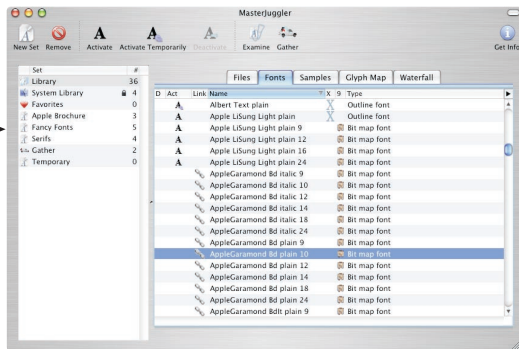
MasterJuggler

New Set Remove Activate Activate Temporarily Deactivate Examine Gather Get Info

| Set | # |
|---|---|
| Library | 36 |
| System Library | 4 |
| Favorites | 0 |
| Apple Brochure | 3 |
| Fancy Fonts | 5 |
| Serifs | 4 |
| Gather | 2 |
| Temporary | 0 |

Files Fonts Samples Glyph Map Waterfall

| D | Act | Link | Name | X | 9 | Type |
|---|---|---|---|---|---|---|
| | A | | Albert Text plain | | | Outline font |
| | A | | Apple LiSung Light plain | | | Outline font |
| | A | | Apple LiSung Light plain 9 | | | Bit map font |
| | A | | Apple LiSung Light plain 12 | | | Bit map font |
| | A | | Apple LiSung Light plain 16 | | | Bit map font |
| | A | | Apple LiSung Light plain 24 | | | Bit map font |
| | | | AppleGaramond Bd italic 9 | | | Bit map font |
| | | | AppleGaramond Bd italic 10 | | | Bit map font |
| | | | AppleGaramond Bd italic 12 | | | Bit map font |
| | | | AppleGaramond Bd italic 14 | | | Bit map font |
| | | | AppleGaramond Bd italic 18 | | | Bit map font |
| | | | AppleGaramond Bd italic 24 | | | Bit map font |
| | | | AppleGaramond Bd plain 9 | | | Bit map font |
| | | | AppleGaramond Bd plain 10 | | | Bit map font |
| | | | AppleGaramond Bd plain 12 | | | Bit map font |
| | | | AppleGaramond Bd plain 14 | | | Bit map font |
| | | | AppleGaramond Bd plain 18 | | | Bit map font |
| | | | AppleGaramond Bd plain 24 | | | Bit map font |
| | | | AppleGaramond Bdlt plain 9 | | | Bit map font |